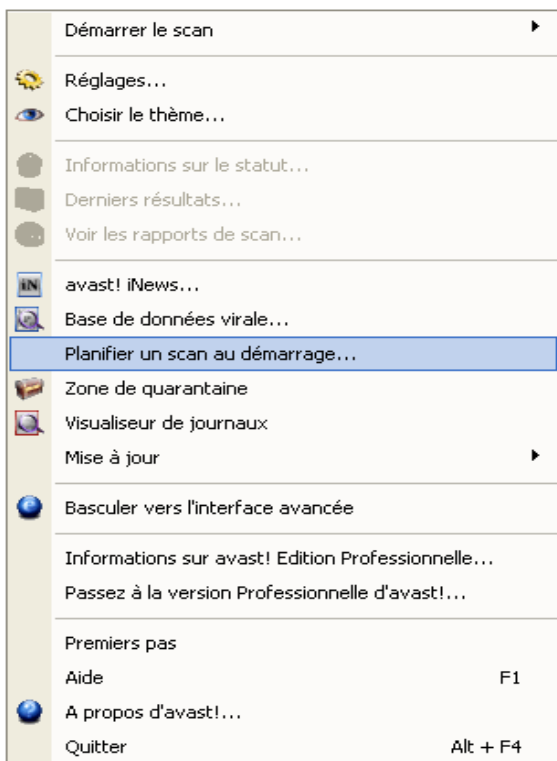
Démarrer le scan

Réglages...
Choisir le thème...

Informations sur le statut...
Derniers résultats...
Voir les rapports de scan...

iN avast! iNews...
Base de données virale...
Planifier un scan au démarrage...
Zone de quarantaine
Visualiseur de journaux
Mise à jour

Basculer vers l'interface avancée

Informations sur avast! Edition Professionnelle...
Passez à la version Professionnelle d'avast!...

Premiers pas
Aide F1
A propos d'avast!...
Quitter Alt + F4